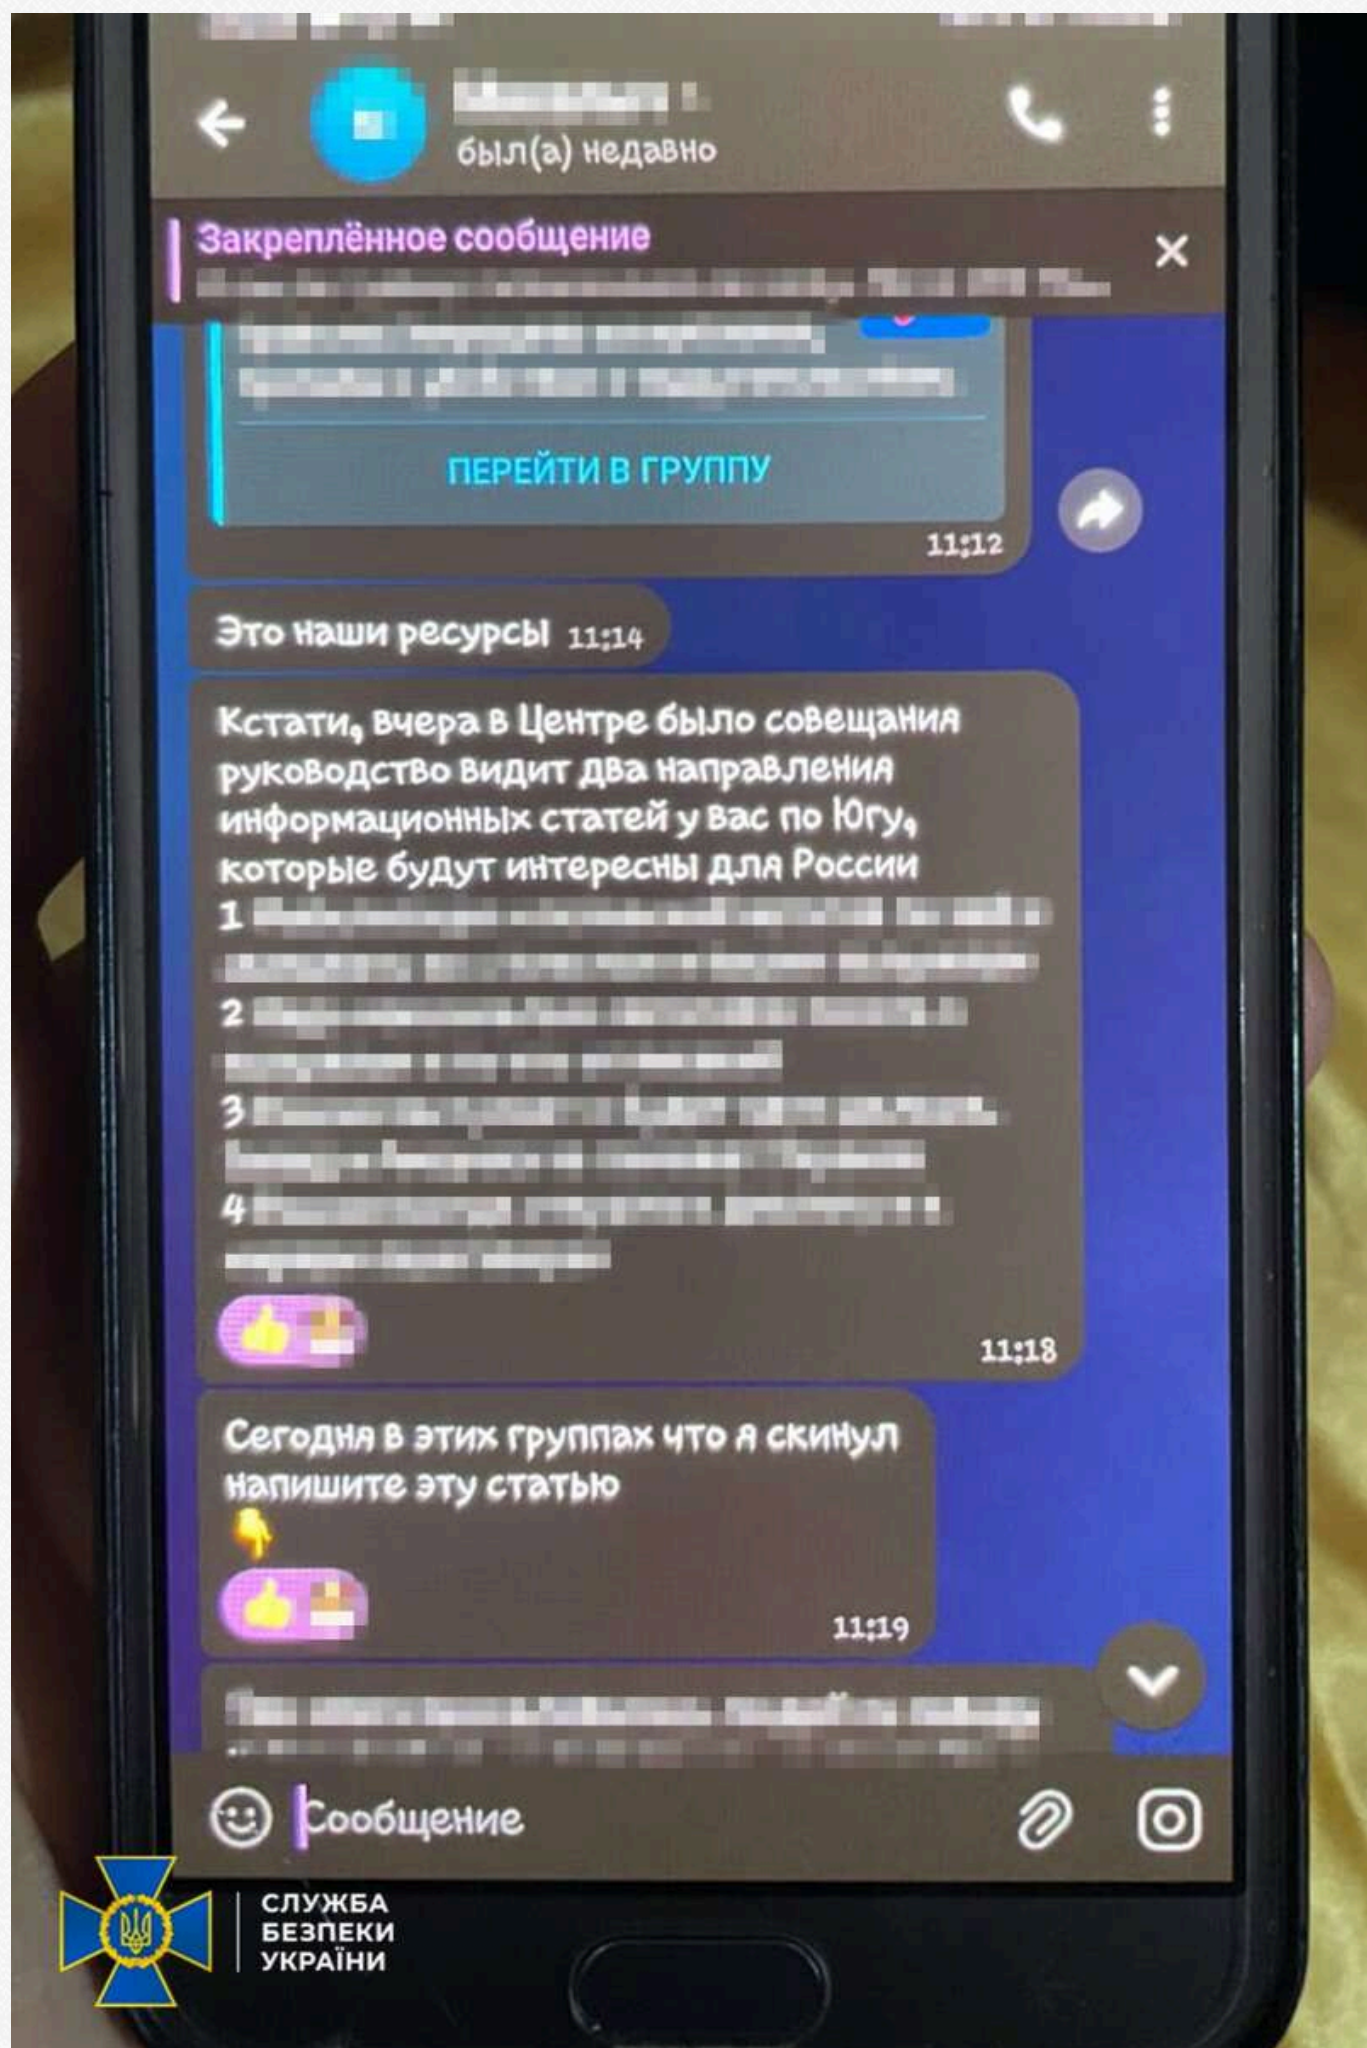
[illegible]
был(а) недавно

Закреплённое сообщение
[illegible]

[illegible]
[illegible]

ПЕРЕЙТИ В ГРУППУ

11:12

Это наши ресурсы 11:14

Кстати, вчера в Центре было совещания руководство видит два направления информационных статей у вас по Югу, которые будут интересны для России
1 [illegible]
2 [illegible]
3 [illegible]
4 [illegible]

11:18

Сегодня в этих группах что я скинул напишите эту статью

11:19

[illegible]

Сообщение

СЛУЖБА БЕЗПЕКИ УКРАЇНИ